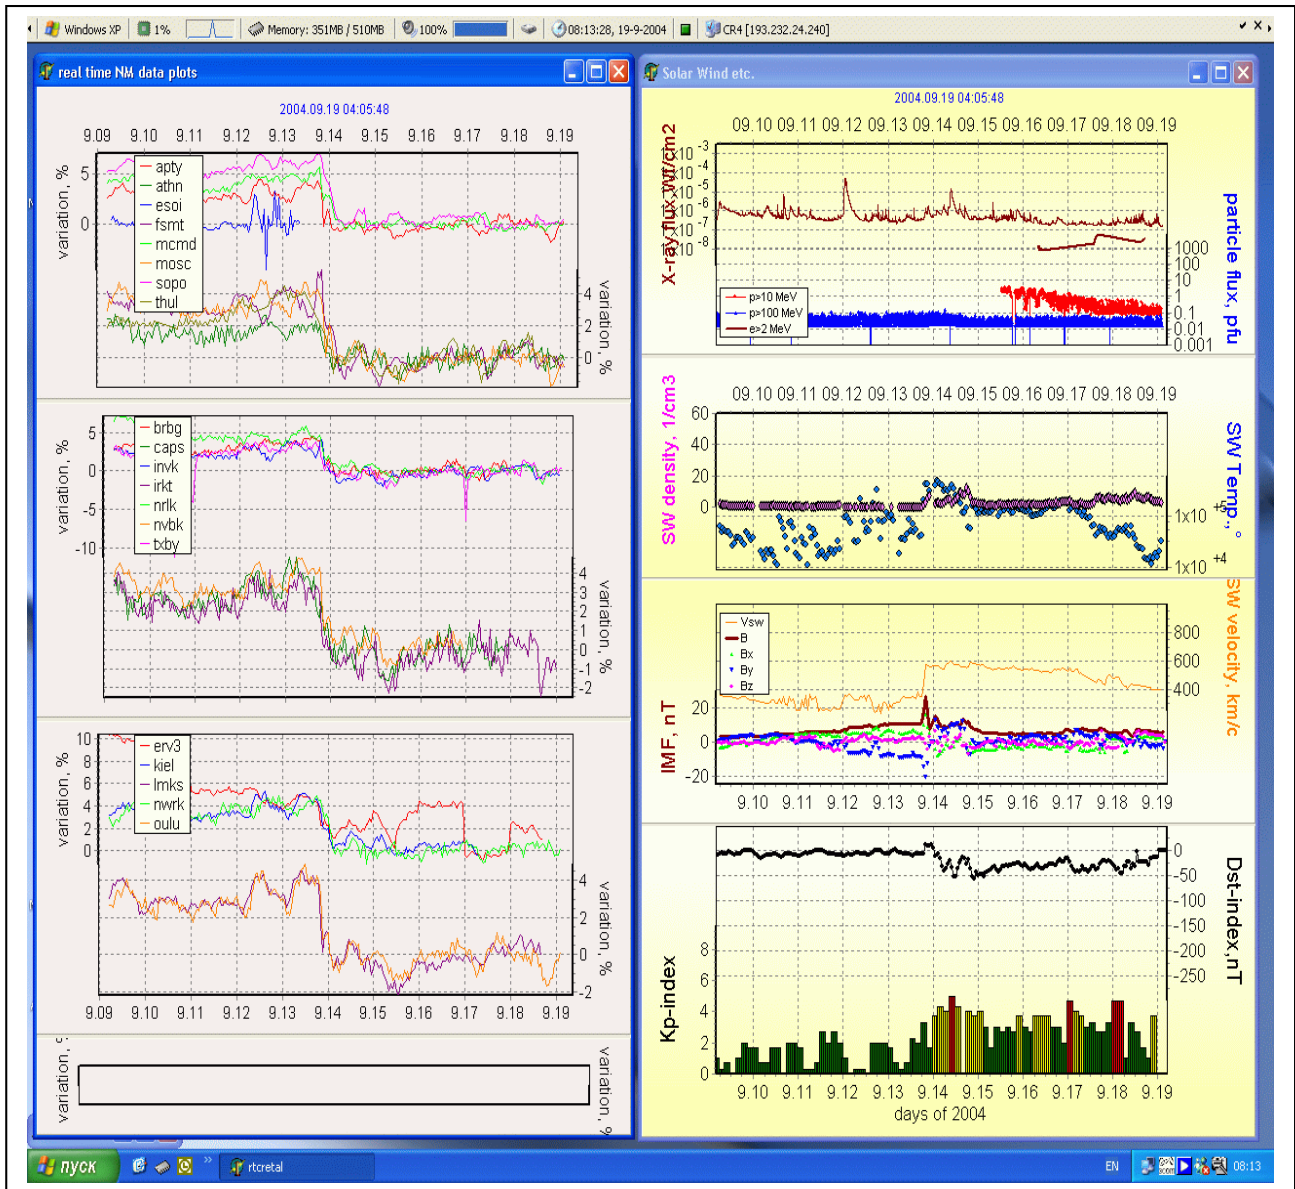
Windows XP 1% Memory: 351MB / 510MB 100% 08:13:28, 19-9-2004 CR4 [193.232.24.240]

real time NM data plots

2004.09.19 04:05:48

9.09 9.10 9.11 9.12 9.13 9.14 9.15 9.16 9.17 9.18 9.19

variation, %
5
0
apty
athn
esoi
fsmt
mcmd
mosc
sopo
thul
4
2
0
variation, %

variation, %
5
0
-5
-10
brbg
caps
invk
irkt
nrlk
nvbk
txby
4
3
2
1
0
-1
-2
variation, %

variation, %
10
8
6
4
2
0
erv3
kiel
lmks
nwrk
oulu
4
2
0
-2
variation, %

9.09 9.10 9.11 9.12 9.13 9.14 9.15 9.16 9.17 9.18 9.19

variation, %
variation, %

Solar Wind etc.

2004.09.19 04:05:48

09.10 09.11 09.12 09.13 09.14 09.15 09.16 09.17 09.18 09.19

X-ray flux,W/cm2
$10^{-3}$
$10^{-4}$
$10^{-5}$
$10^{-6}$
$10^{-7}$
$10^{-8}$
p>10 MeV
p>100 MeV
e>2 MeV
1000
100
10
1
0.1
0.01
0.001
particle flux, pfu

09.10 09.11 09.12 09.13 09.14 09.15 09.16 09.17 09.18 09.19

SW density, 1/cm3
60
40
20
0
$1x10^{+5}$
$1x10^{+4}$
SW Temp., °

Vsw
B
Bx
By
Bz
800
600
400
SW velocity, km/c
IMF, nT
20
0
-20
9.10 9.11 9.12 9.13 9.14 9.15 9.16 9.17 9.18 9.19

0
-50
-100
-150
-200
-250
Dst-index,nT
Kp-index
8
6
4
2
0
9.10 9.11 9.12 9.13 9.14 9.15 9.16 9.17 9.18 9.19
days of 2004

пуск rtcretal EN 08:13